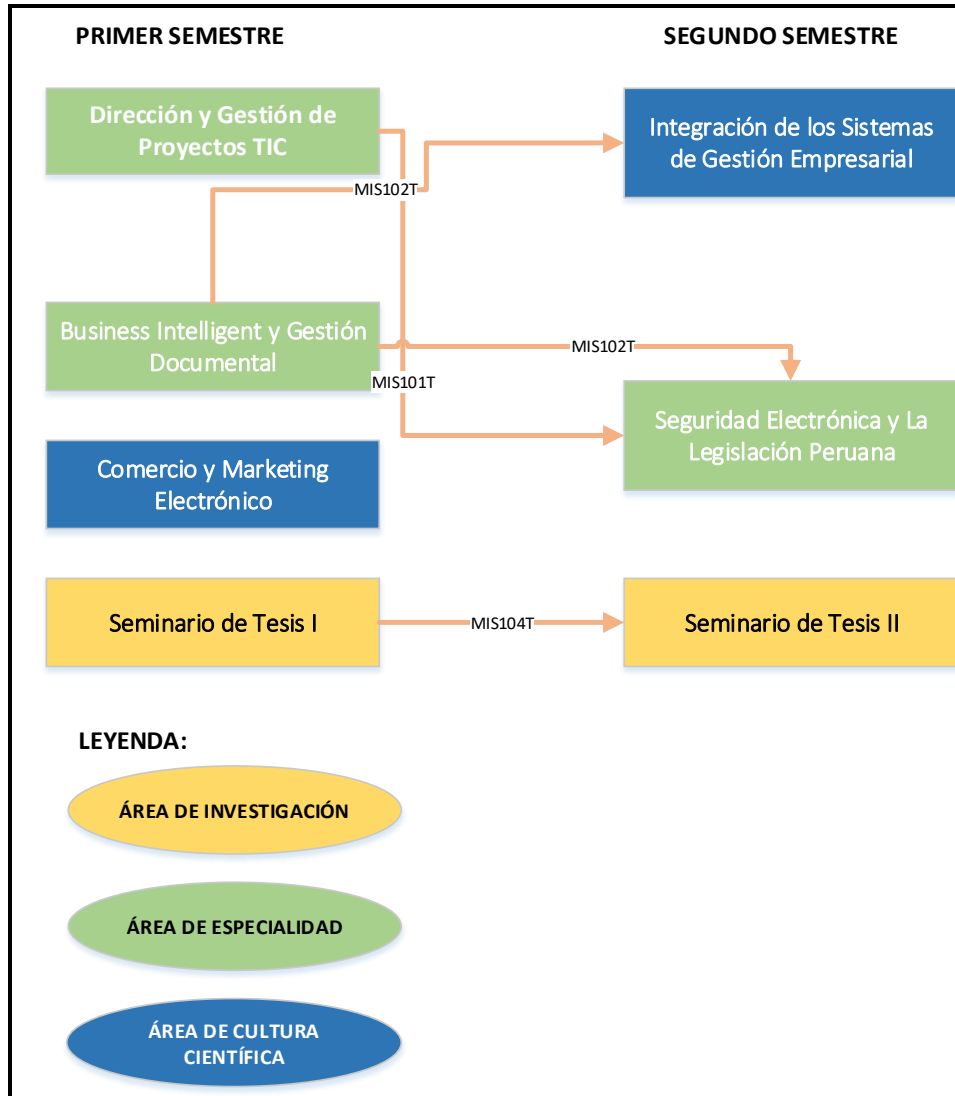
PRIMER SEMESTRE

SEGUNDO SEMESTRE

Dirección y Gestión de Proyectos TIC

Integración de los Sistemas de Gestión Empresarial

MIS102T

Business Intelligent y Gestión Documental

MIS102T

MIS101T

Seguridad Electrónica y La Legislación Peruana

Comercio y Marketing Electrónico

Seminario de Tesis I

MIS104T

Seminario de Tesis II

LEYENDA:

ÁREA DE INVESTIGACIÓN

ÁREA DE ESPECIALIDAD

ÁREA DE CULTURA CIENTÍFICA